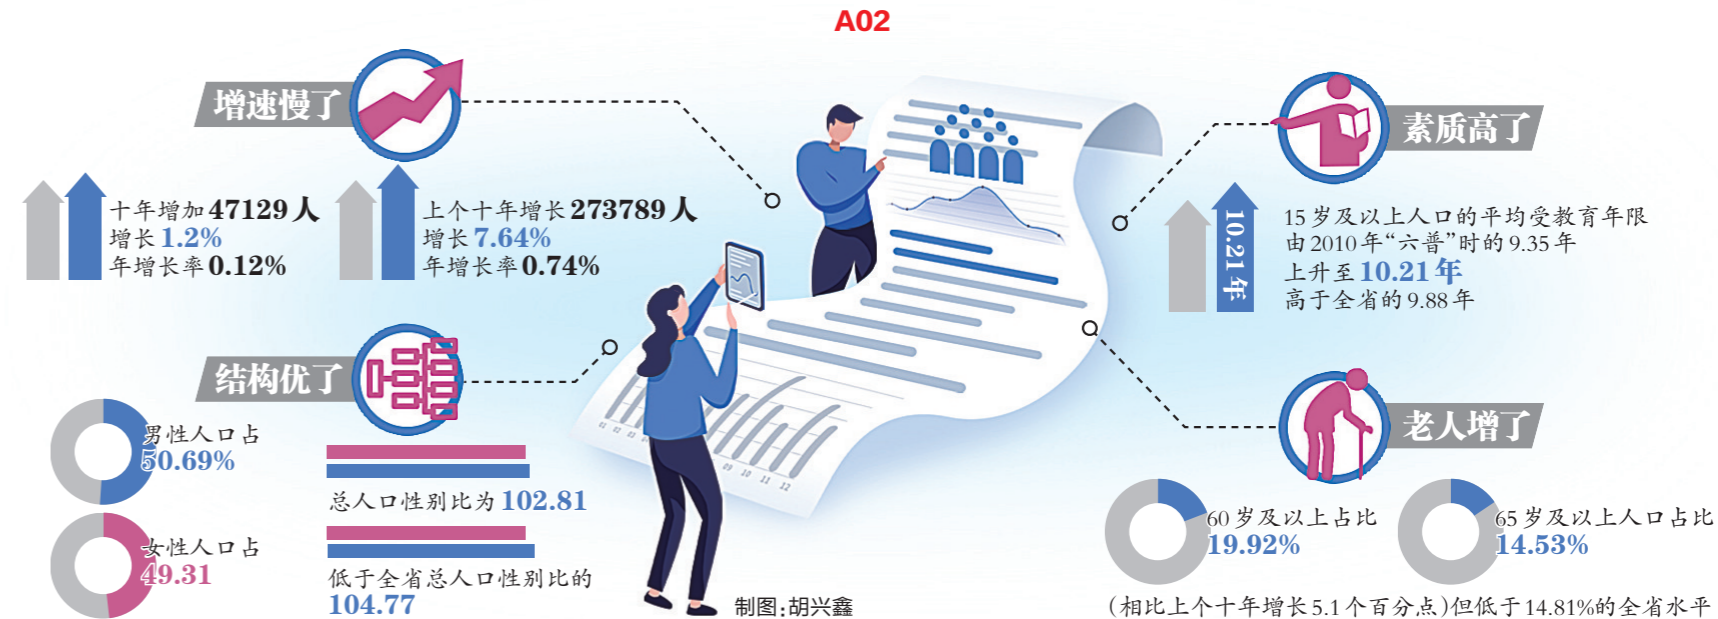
A02

增速慢了

十年增加47129人
增长1.2%
年增长率0.12%

上个十年增长273789人
增长7.64%
年增长率0.74%

素质高了

10.21年

15岁及以上人口的平均受教育年限由2010年“六普”时的9.35年上升至10.21年
高于全省的9.88年

结构优了

男性人口占
50.69%

女性人口占
49.31

总人口性别比为102.81

低于全省总人口性别比的
104.77

老人增了

60岁及以上占比
19.92%

65岁及以上人口占比
14.53%

（相比上个十年增长5.1个百分点）但低于14.81%的全省水平

制图：胡兴鑫